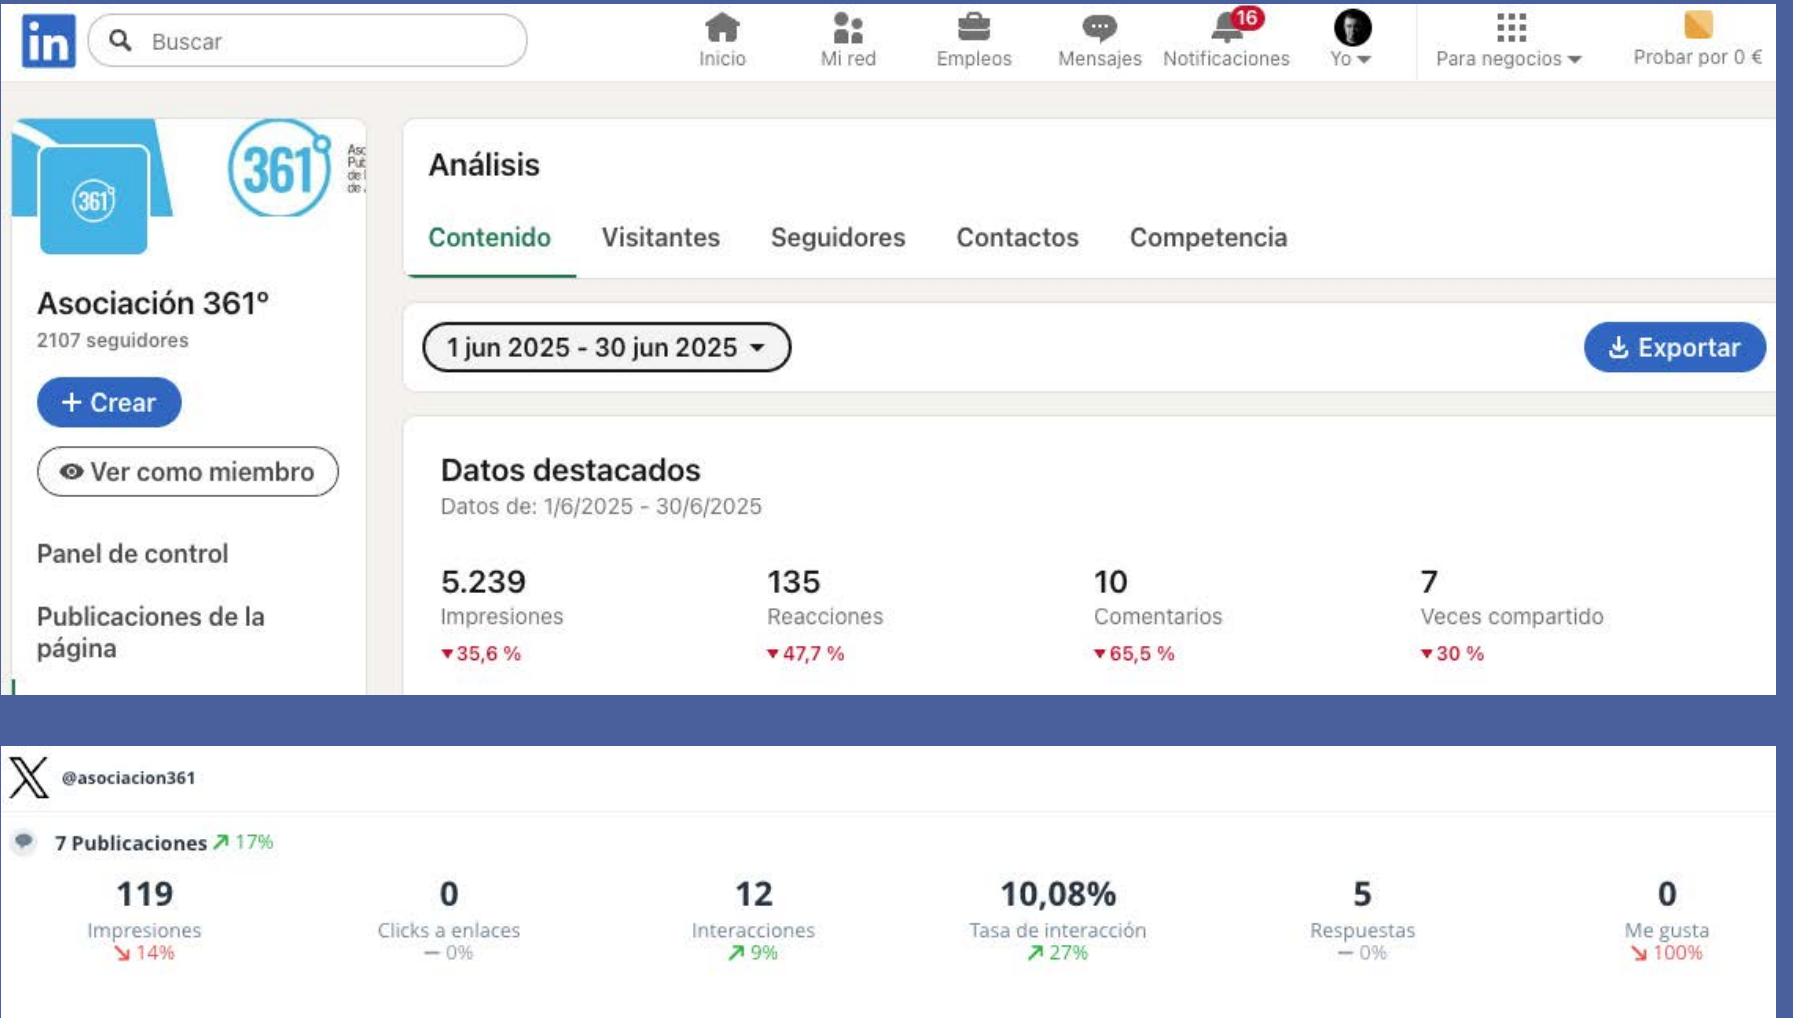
in Buscar

Inicio Mi red Empleos Mensajes 16 Notificaciones Yo Para negocios Probar por 0 €

361 361 Asc Pu de de

Asociación 361º
2107 seguidores

+ Crear

Ver como miembro

Panel de control

Publicaciones de la página

Análisis

Contenido Visitantes Seguidores Contactos Competencia

1 jun 2025 - 30 jun 2025

Exportar

Datos destacados
Datos de: 1/6/2025 - 30/6/2025

5.239
Impresiones
35,6 %

135
Reacciones
47,7 %

10
Comentarios
65,5 %

7
Veces compartido
30 %

@asociacion361

7 Publicaciones 17%

119
Impresiones
14%

0
Clicks a enlaces
— 0%

12
Interacciones
9%

10,08%
Tasa de interacción
27%

5
Respuestas
— 0%

0
Me gusta
100%